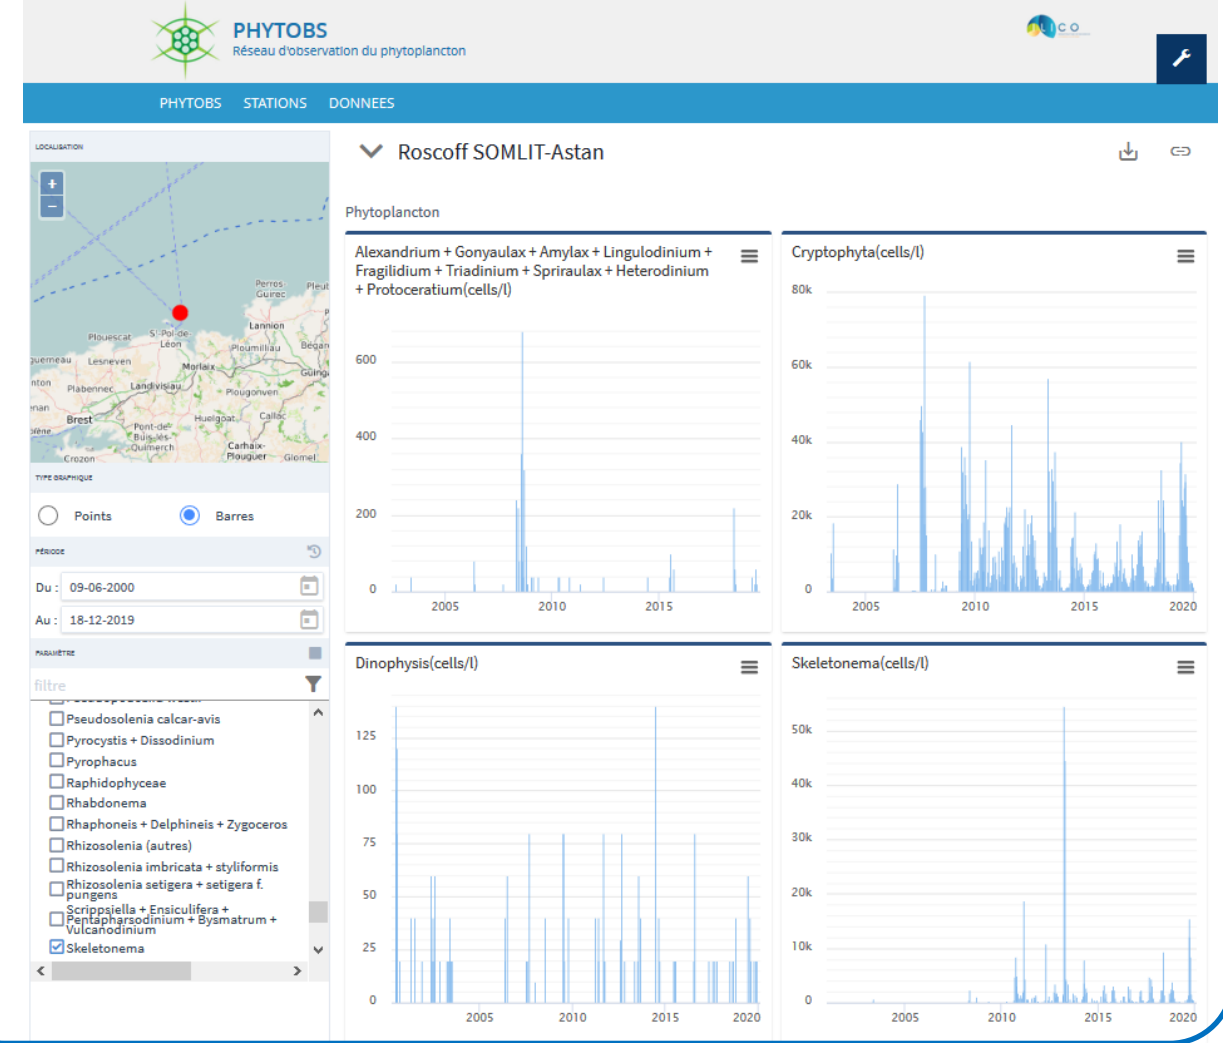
PHYTOBS
Réseau d'observation du phytoplancton

PHYTOBS STATIONS DONNEES

LOCALISATION

+
−

Perros-Guirec
Plouescat
St-Pol-de-Leon
Lannion
Ploumilliau
Lesneven
Morlaix
Plabennec
Landivisiau
Plougonven
Brest
Huelgoat
Pont-de-Buis-lès-Quimerch
Carhaix-Plouguer
Crozon
Glomel

TYPE GRAPHIQUE

Points Barres

PÉRIODE

Du : 09-06-2000
Au : 18-12-2019

PARAMÈTRE

filtre

Pseudosolenia calcar-avis
Pyrocystis + Dissodinium
Pyrophacus
Raphidophyceae
Rhabdonema
Rhaphoneis + Delphineis + Zygoceros
Rhizosolenia (autres)
Rhizosolenia imbricata + styliformis
Rhizosolenia setigera + setigera f. pungens
Scrippsiella + Ensiculifera + Pentapharsodinium + Bysmatrum + Vulcanodinium
Skeletonema

Roscoff SOMLIT-Astan

Phytoplancton

Alexandrium + Gonyaulax + Amylax + Lingulodinium + Fragilidium + Triadinium + Spriraulax + Heterodinium + Protoceratium(cells/l)
600
400
200
0
2005 2010 2015

Cryptophyta(cells/l)
80k
60k
40k
20k
0
2005 2010 2015 2020

Dinophysis(cells/l)
125
100
75
50
25
0
2005 2010 2015 2020

Skeletonema(cells/l)
50k
40k
30k
20k
10k
0
2005 2010 2015 2020